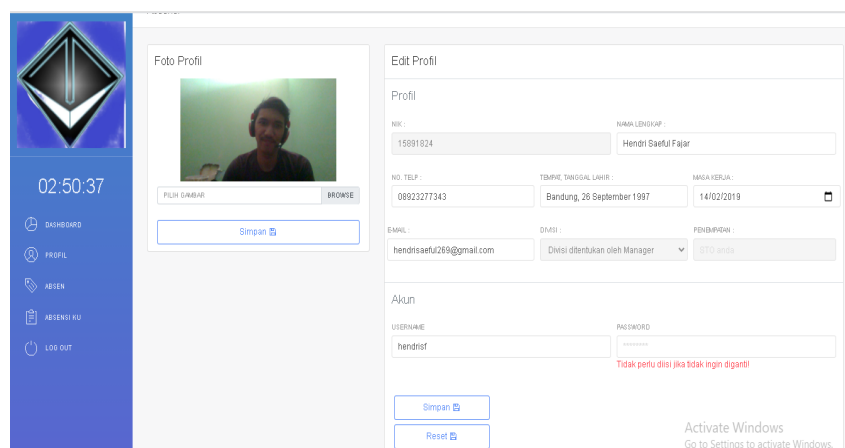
02:50:37

DASHBOARD

PROFIL

ABSEN

ABSENSI KU

LOG OUT

Foto Profil

PILIH GAMBAR

BROWSE

Simpan

Edit Profil

Profil

NIK :

15891824

NAMA LENGKAP :

Hendri Saeful Fajar

NO. TELP :

08923277343

TEMPAT, TANGGAL LAHIR :

Bandung, 26 September 1997

MASA KERJA :

14/02/2019

EMAIL :

hendrisaeful269@gmail.com

DIVISI :

Divisi ditentukan oleh Manager

PENEMPATAN :

STO anda

Akun

USERNAME

hendrisf

PASSWORD

Tidak perlu diisi jika tidak ingin diganti!

Simpan

Reset

Activate Windows
Go to Settings to activate Windows.